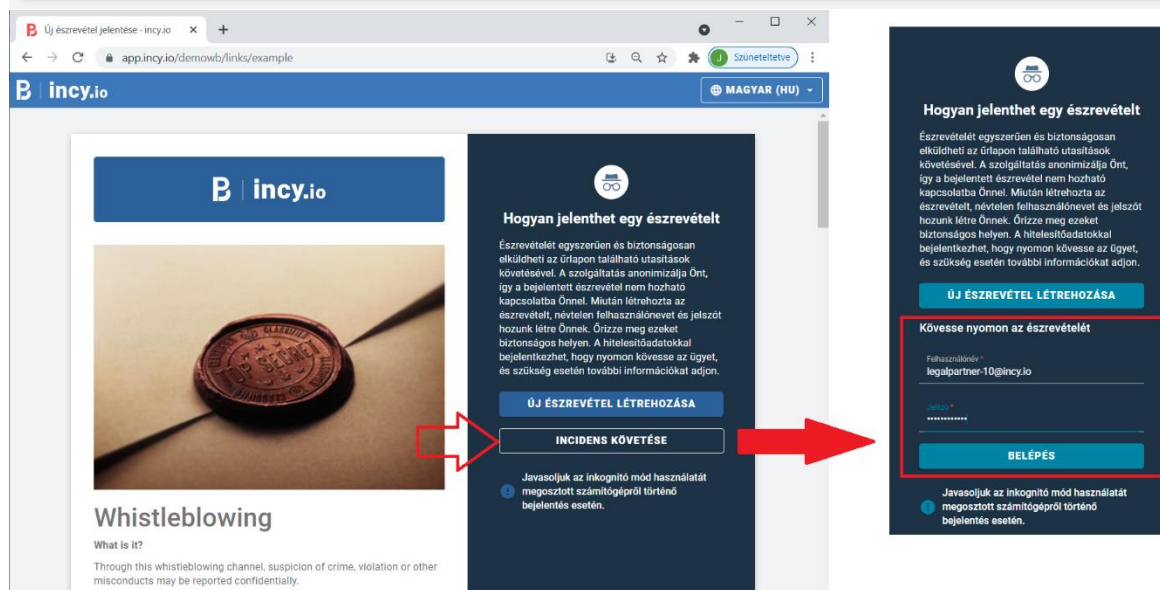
Új észrevétel jelentése - incy.io ×
+
app.incy.io/demowb/links/example
J Szüneteltetve
incy.io
MAGYAR (HU)

incy.io

Whistleblowing
What is it?
Through this whistleblowing channel, suspicion of crime, violation or other misconducts may be reported confidentially.

Hogyan jelenthet egy észrevételt
Észrevételét egyszerűen és biztonságosan elküldheti az űrlapon található utasítások követésével. A szolgáltatás anonimizálja Önt, így a bejelentett észrevétel nem hozható kapcsolatba Önnel. Miután létrehozta az észrevételt, névtelen felhasználónevet és jelszót hozunk létre Önnek. Őrizze meg ezeket biztonságos helyen. A hitelesítőadatokkal bejelentkezhet, hogy nyomon kövesse az ügyet, és szükség esetén további információkat adjon.
ÚJ ÉSZREVÉTEL LÉTREHOZÁSA
INCIDENS KÖVETÉSE
Javasoljuk az inkognitó mód használatát megosztott számítógépről történő bejelentés esetén.

Hogyan jelenthet egy észrevételt
Észrevételét egyszerűen és biztonságosan elküldheti az űrlapon található utasítások követésével. A szolgáltatás anonimizálja Önt, így a bejelentett észrevétel nem hozható kapcsolatba Önnel. Miután létrehozta az észrevételt, névtelen felhasználónevet és jelszót hozunk létre Önnek. Őrizze meg ezeket biztonságos helyen. A hitelesítőadatokkal bejelentkezhet, hogy nyomon kövesse az ügyet, és szükség esetén további információkat adjon.
ÚJ ÉSZREVÉTEL LÉTREHOZÁSA
Kövesse nyomon az észrevételét
Felhasználónév *
legalpartner-10@incy.io
Jelszó *
••••••••••••
BELÉPÉS
Javasoljuk az inkognitó mód használatát megosztott számítógépről történő bejelentés esetén.